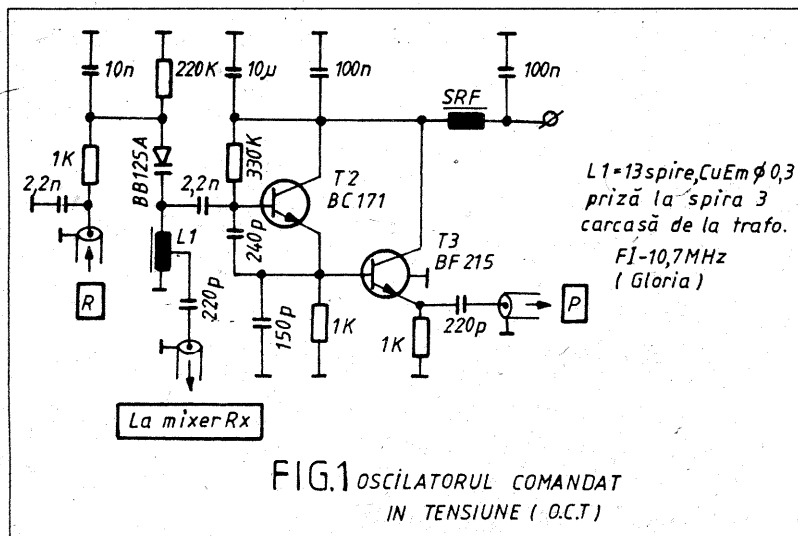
10n
220K
10µ
100n
100n
SRF
1K
2,2n
BB125A
2,2n
330K
T2
BC171
L1=13spire,CuEm ϕ 0,3
priză la spira 3
carcasă de la trafo.
FI-10,7MHz
(Gloria)
L1
240p
T3
BF 215
R
220p
150p
1K
1K
220p
P
La mixer Rx

FIG.1 OSCILATORUL COMANDAT IN TENSIUNE (O.C.T)